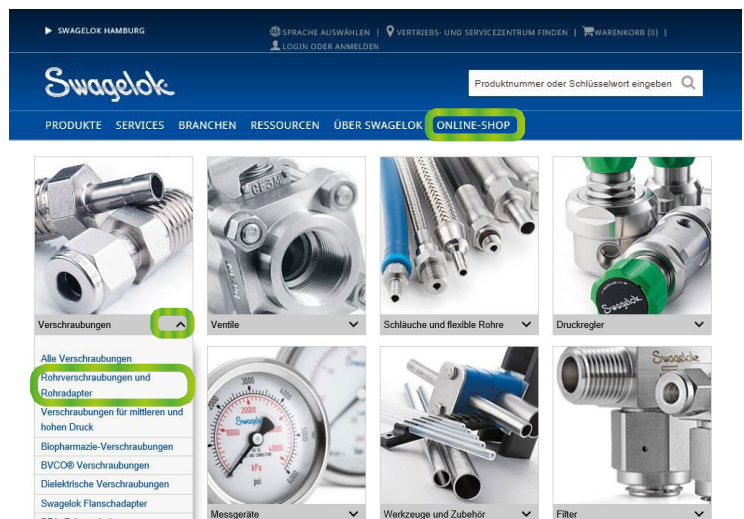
SWAGELOK HAMBURG

SPRACHE AUSWÄHLEN | VERTRIEBS- UND SERVICEZENTRUM FINDEN | WARENKORB (0) |
LOGIN ODER ANMELDEN

Swagelok

Produktnummer oder Schlüsselwort eingeben

PRODUKTE SERVICES BRANCHEN RESSOURCEN ÜBER SWAGELOK ONLINE-SHOP

Verschraubungen

Alle Verschraubungen
Rohrverschraubungen und Rohradapter
Verschraubungen für mittleren und hohen Druck
Biopharmazie-Verschraubungen
BVCO® Verschraubungen
Dielektrische Verschraubungen
Swagelok Flanschadapter

Ventile

Schläuche und flexible Rohre

Druckregler

Swagelok

Messgeräte

Werkzeuge und Zubehör

Filter

Swagelok